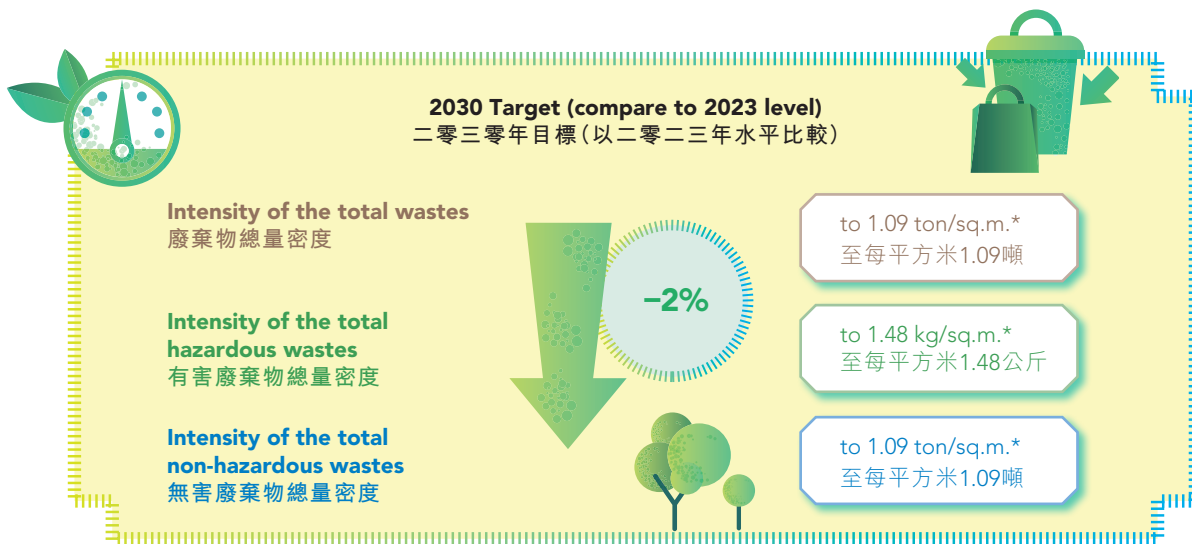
2030 Target (compare to 2023 level)
二零三零年目標(以二零二三年水平比較)

Intensity of the total wastes
廢棄物總量密度

Intensity of the total hazardous wastes
有害廢棄物總量密度

Intensity of the total non-hazardous wastes
無害廢棄物總量密度

−2%

to 1.09 ton/sq.m.*
至每平方米1.09噸

to 1.48 kg/sq.m.*
至每平方米1.48公斤

to 1.09 ton/sq.m.*
至每平方米1.09噸